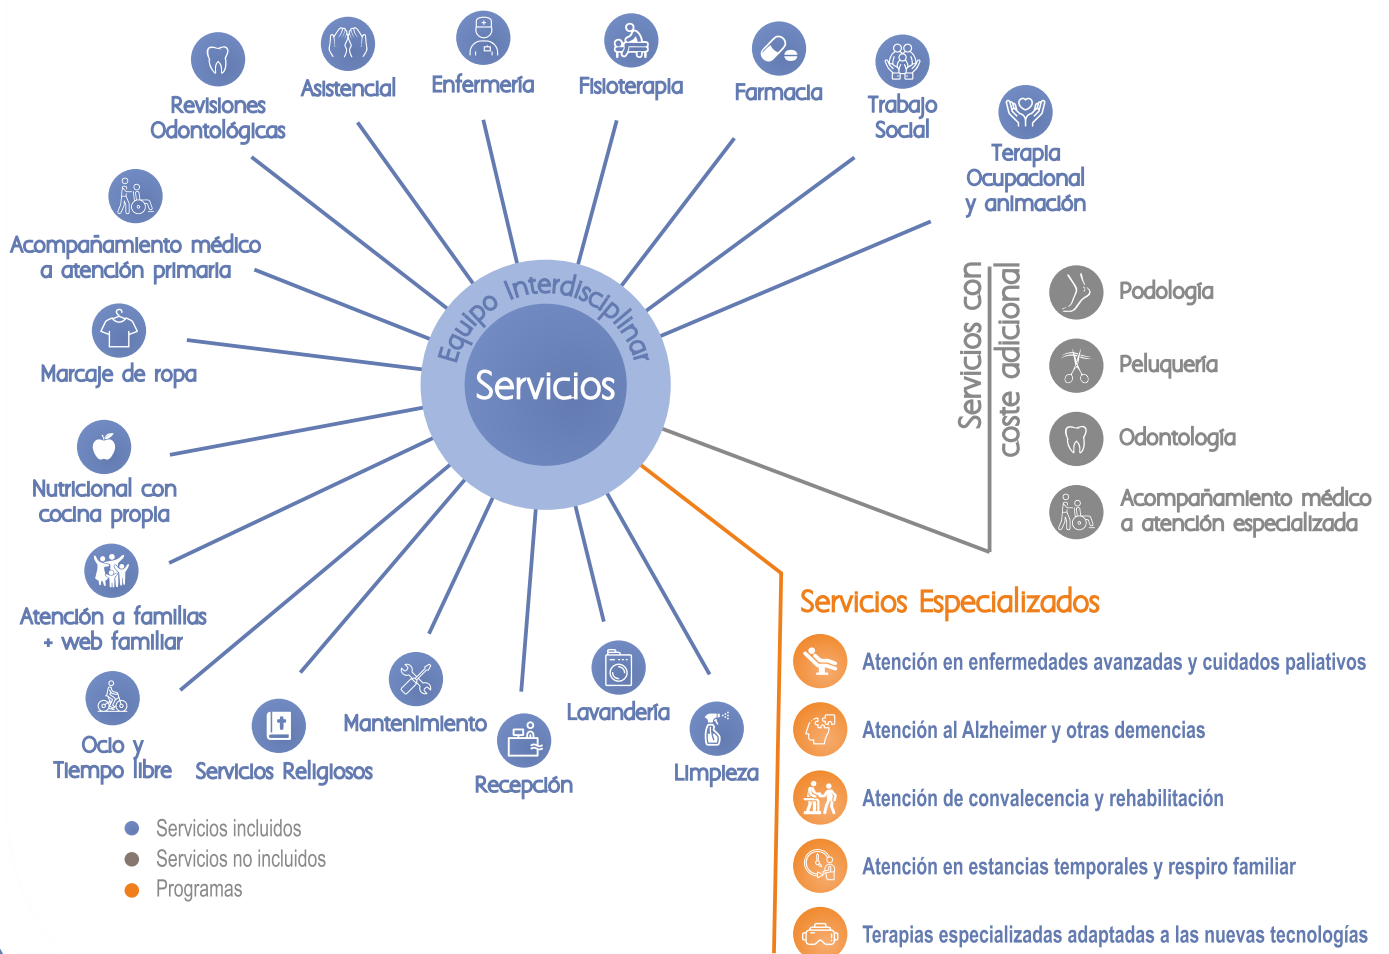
Revisiones Odontológicas

Asistencial

Enfermería

Fisioterapia

Farmacia

Trabajo Social

Terapia Ocupacional y animación

Acompañamiento médico a atención primaria

Marcaje de ropa

Equipo Interdisciplinar

Servicios

Nutricional con cocina propia

Atención a familias + web familiar

Ocio y Tiempo libre

Servicios Religiosos

Mantenimiento

Recepción

Lavandería

Limpieza

Servicios con coste adicional

Podología

Peluquería

Odontología

Acompañamiento médico a atención especializada

Servicios Especializados

Atención en enfermedades avanzadas y cuidados paliativos

Atención al Alzheimer y otras demencias

Atención de convalecencia y rehabilitación

Atención en estancias temporales y respiro familiar

Terapias especializadas adaptadas a las nuevas tecnologías

Servicios incluidos

Servicios no incluidos

Programas